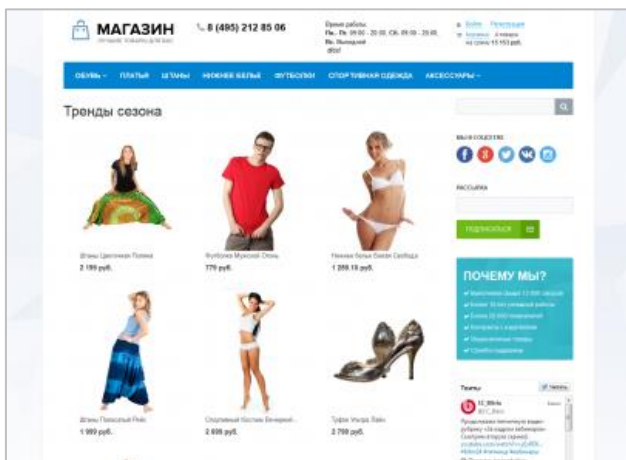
МАГАЗИН
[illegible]

8 (495) 212 85 06

Время работы:
Пн. - Пт. 09:00 - 20:00, Сб. 09:00 - 20:00, Вс. Выходной

Войти · Регистрация
Корзина · 4 товара на сумму 15 153 руб.

ОБУВЬ · ПЛАТЬЯ · ШТАНЫ · НИЖНЕЕ БЕЛЬЕ · ФУТБОЛКИ · СПОРТИВНАЯ ОДЕЖДА · АКСЕССУАРЫ

Тренды сезона

Штаны Цветочная Поляна
2 199 руб.

Футболка Мужская Огонь
770 руб.

Нижнее белье Бикини Свобода
1 259.10 руб.

Штаны Полосатый Рай
1 989 руб.

Спортивный Костюм Вечерний...
2 699 руб.

Туфли Ультра Лайт
2 799 руб.

МЫ В СОЦСЕТЯХ

РАССЫЛКА

ПОДПИСАТЬСЯ

ПОЧЕМУ МЫ?
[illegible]
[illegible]
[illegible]
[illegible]
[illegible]
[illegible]

Твиты
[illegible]